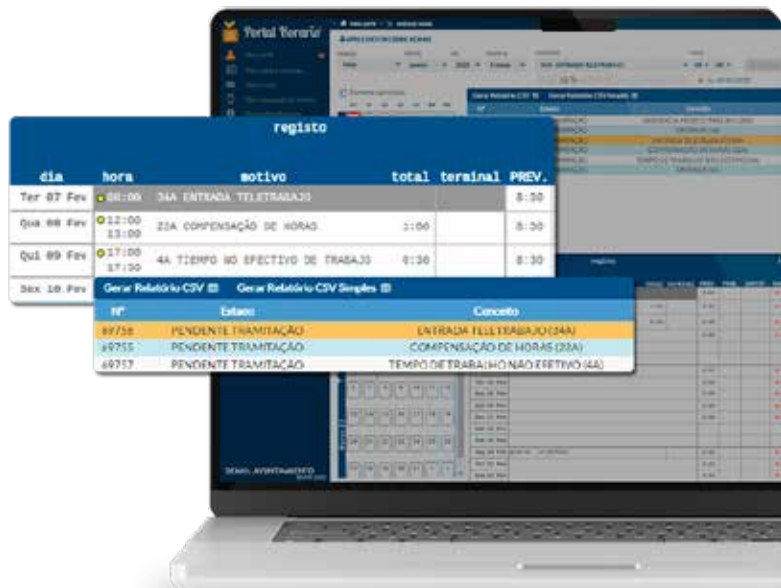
Portal Horário

registo

| dia | hora | motivo | total | terminal | PREV. |
|---|---|---|---|---|---|
| Ter 07 Fev | 08:00 | 24A ENTRADA TELETRABAJO | | | 8:30 |
| Qua 08 Fev | 12:00 13:00 | 22A COMPENSAÇÃO DE HORAS | 1:00 | | 8:30 |
| Qui 09 Fev | 17:00 17:30 | 4A TIEMPO NO EFECTIVO DE TRABAJO | 0:30 | | 8:30 |
| Sex 10 Fev | | | | | |

Gerar Relatório CSV Gerar Relatório CSV Simples

| Nº | Estado | Conceito |
|---|---|---|
| 69758 | PENDENTE TRAMITAÇÃO | ENTRADA TELETRABAJO (24A) |
| 69755 | PENDENTE TRAMITAÇÃO | COMPENSAÇÃO DE HORAS (22A) |
| 69757 | PENDENTE TRAMITAÇÃO | TEMPO DE TRABALHO NÃO EFETIVO (4A) |